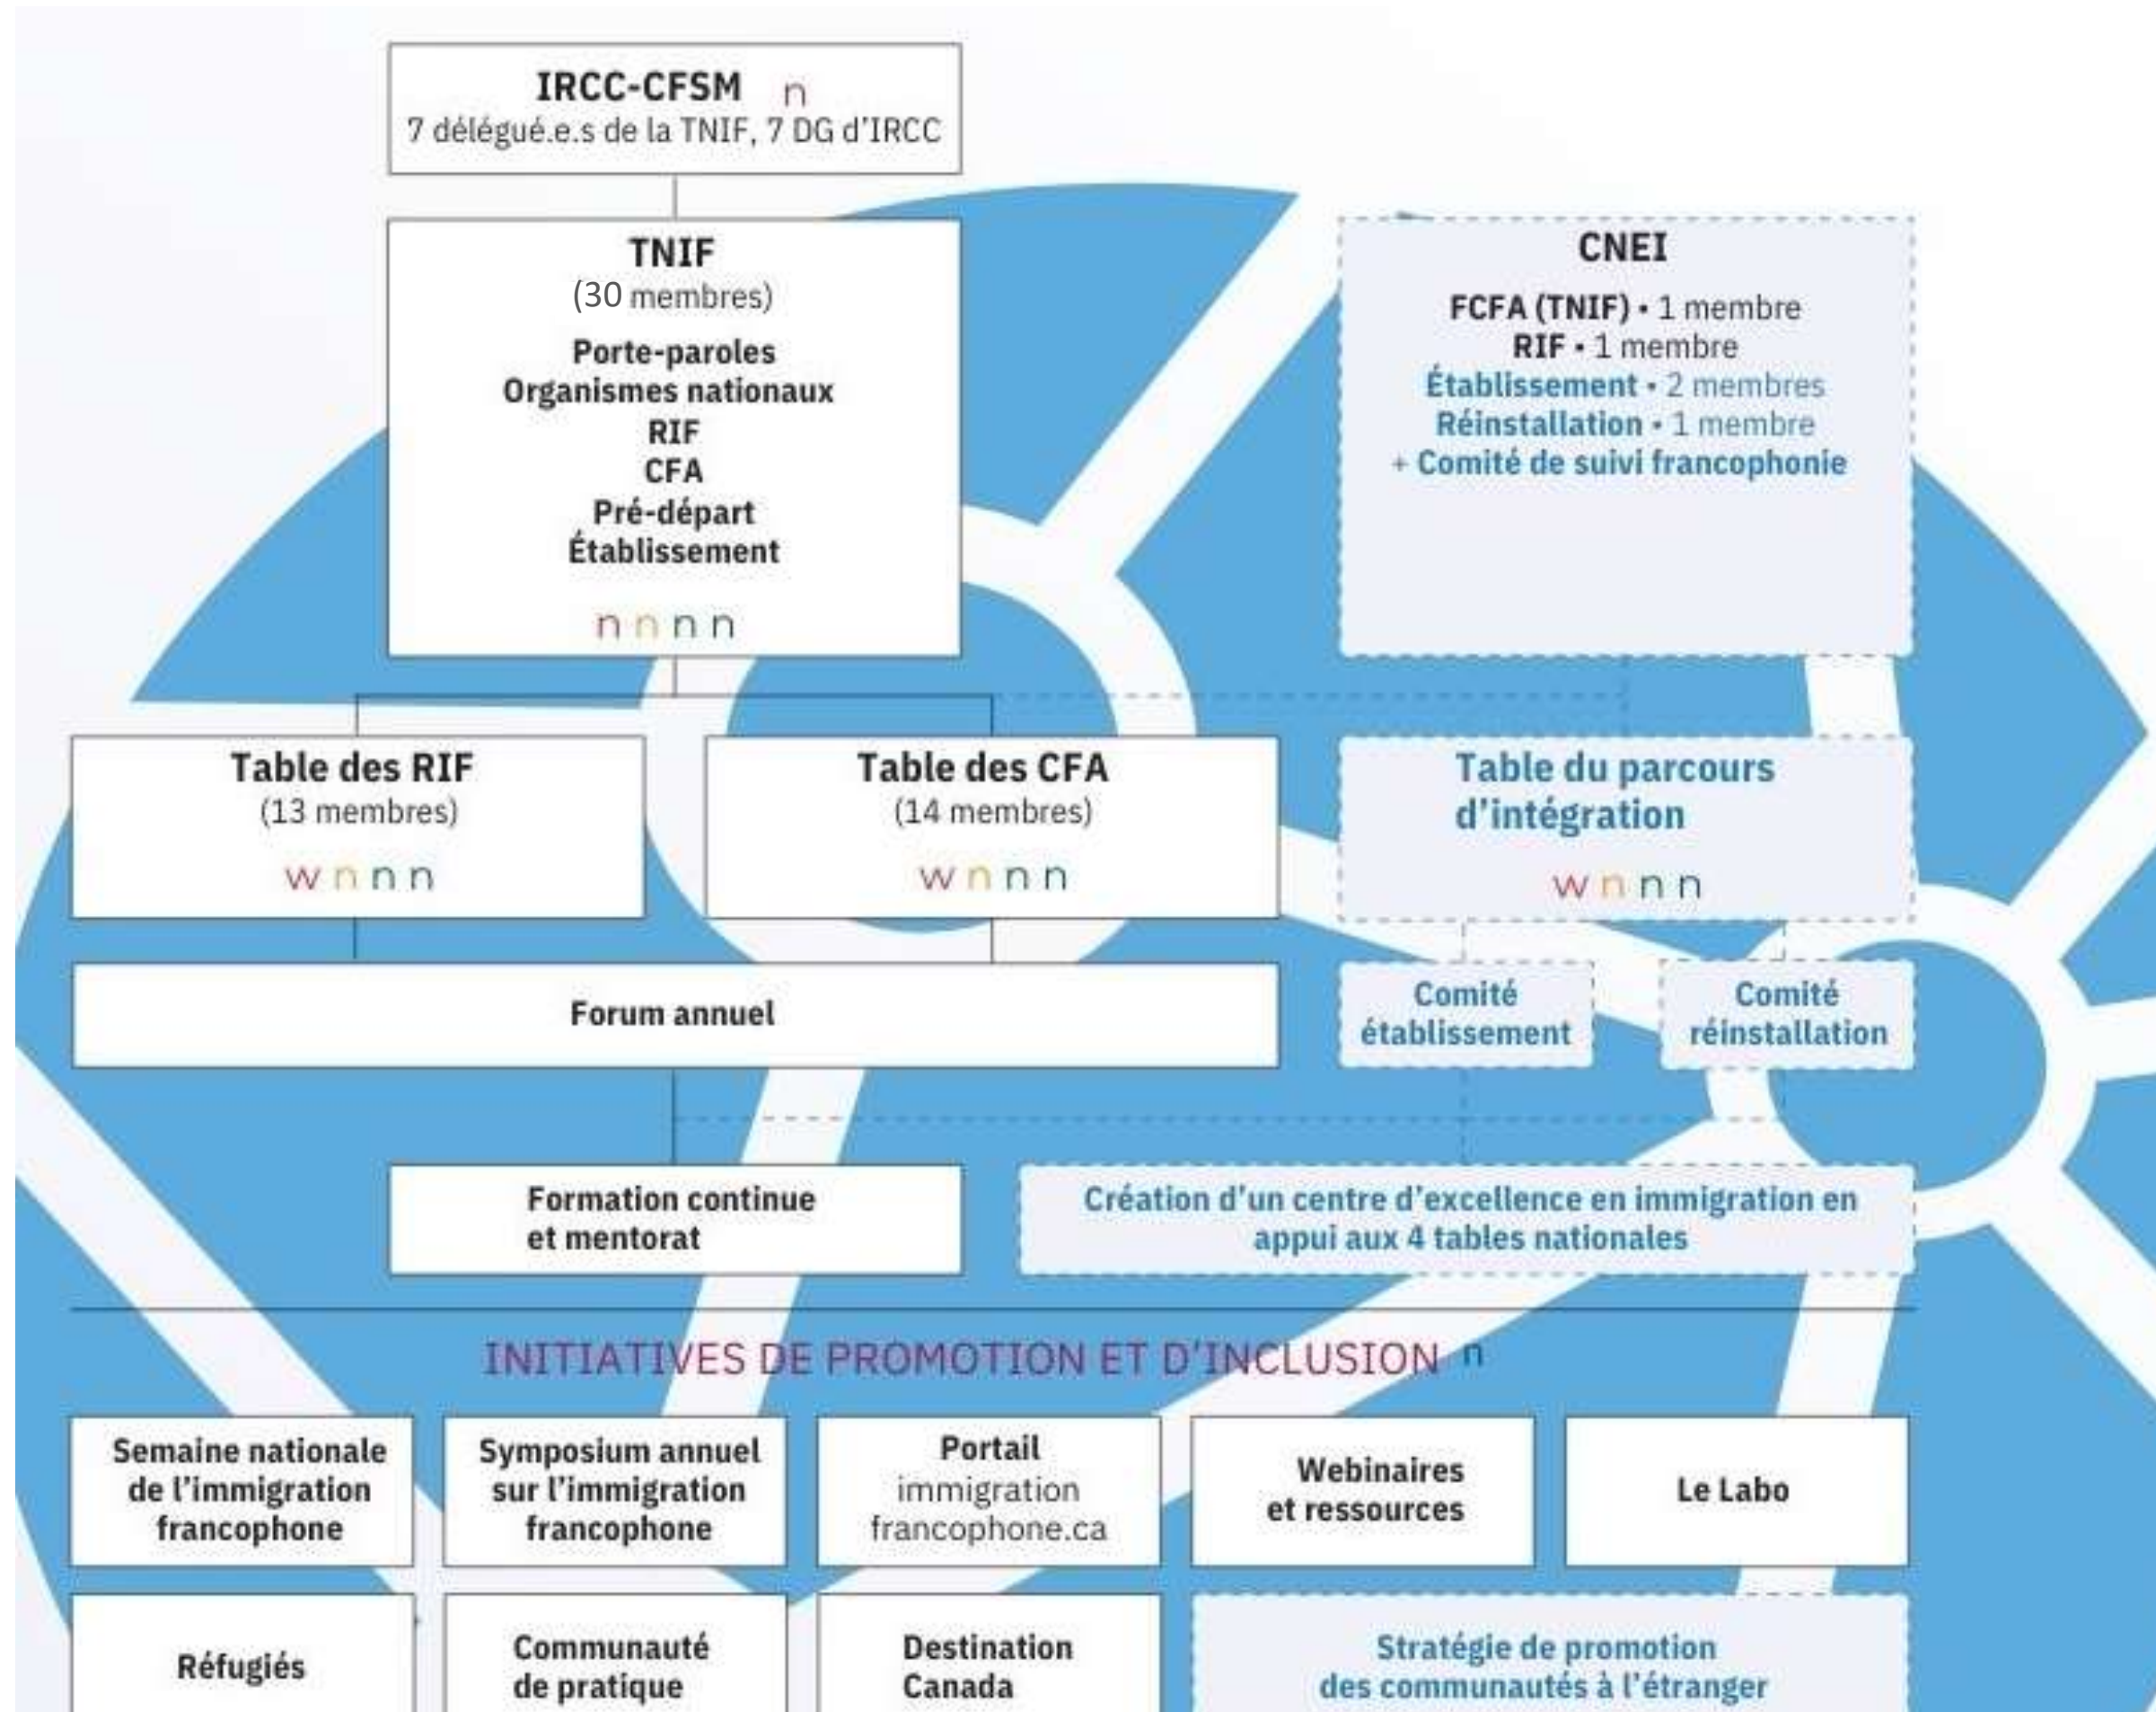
IRCC-CFSM n
7 délégué.e.s de la TNIF, 7 DG d'IRCC

TNIF
(30 membres)
Porte-paroles
Organismes nationaux
RIF
CFA
Pré-départ
Établissement
n n n n

CNEI
FCFA (TNIF) • 1 membre
RIF • 1 membre
Établissement • 2 membres
Réinstallation • 1 membre
+ Comité de suivi francophonie

Table des RIF
(13 membres)
w n n n

Table des CFA
(14 membres)
w n n n

Table du parcours d'intégration
w n n n

Forum annuel

Comité établissement

Comité réinstallation

Formation continue et mentorat

Création d'un centre d'excellence en immigration en appui aux 4 tables nationales

INITIATIVES DE PROMOTION ET D'INCLUSION n

Semaine nationale de l'immigration francophone

Symposium annuel sur l'immigration francophone

Portail immigration francophone.ca

Webinaires et ressources

Le Labo

Réfugiés

Communauté de pratique

Destination Canada

Stratégie de promotion des communautés à l'étranger